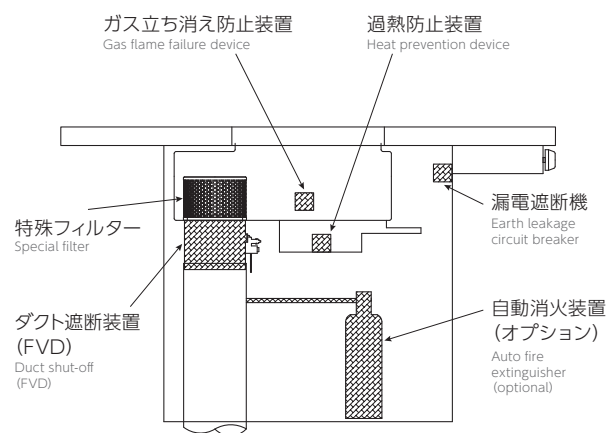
ガス立ち消え防止装置
Gas flame failure device

過熱防止装置
Heat prevention device

漏電遮断機
Earth leakage circuit breaker

特殊フィルター
Special filter

ダクト遮断装置
(FVD)
Duct shut-off
(FVD)

自動消火装置
(オプション)
Auto fire extinguisher
(optional)